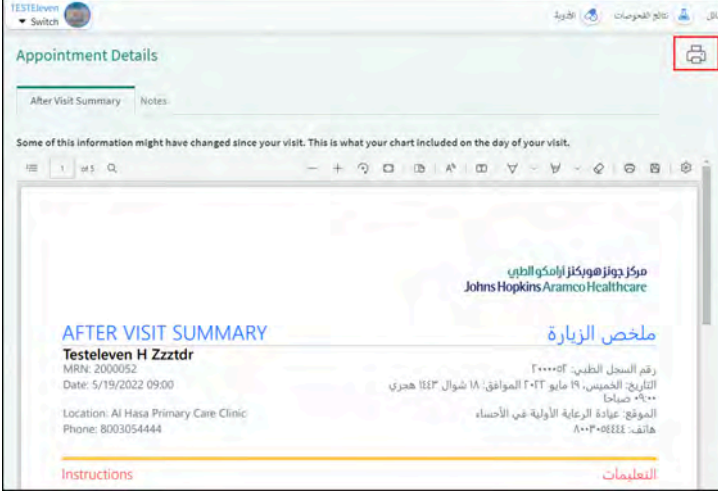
TESTEleven
▾ Switch

نتائج الفحوصات   الأدوية   ال

Appointment Details

After Visit Summary   Notes

Some of this information might have changed since your visit. This is what your chart included on the day of your visit.

1 of 5

مركز جونز هوبكنز أرامكو الطبي
Johns Hopkins Aramco Healthcare

AFTER VISIT SUMMARY
ملخص الزيارة

Testeleven H Zzztdr
MRN: 2000052
رقم السجل الطبي: ٢٠٠٠٠٥٢
Date: 5/19/2022 09:00
التاريخ: الخميس، ١٩ مايو ٢٠٢٢ الموافق: ١٨ شوال ١٤٤٣ هجري ٠٩:٠٠ صباحا
Location: Al Hasa Primary Care Clinic
الموقع: عيادة الرعاية الأولية في الأحساء
Phone: 8003054444
هاتف: ٨٠٠٣٠٥٤٤٤٤

Instructions
التعليمات